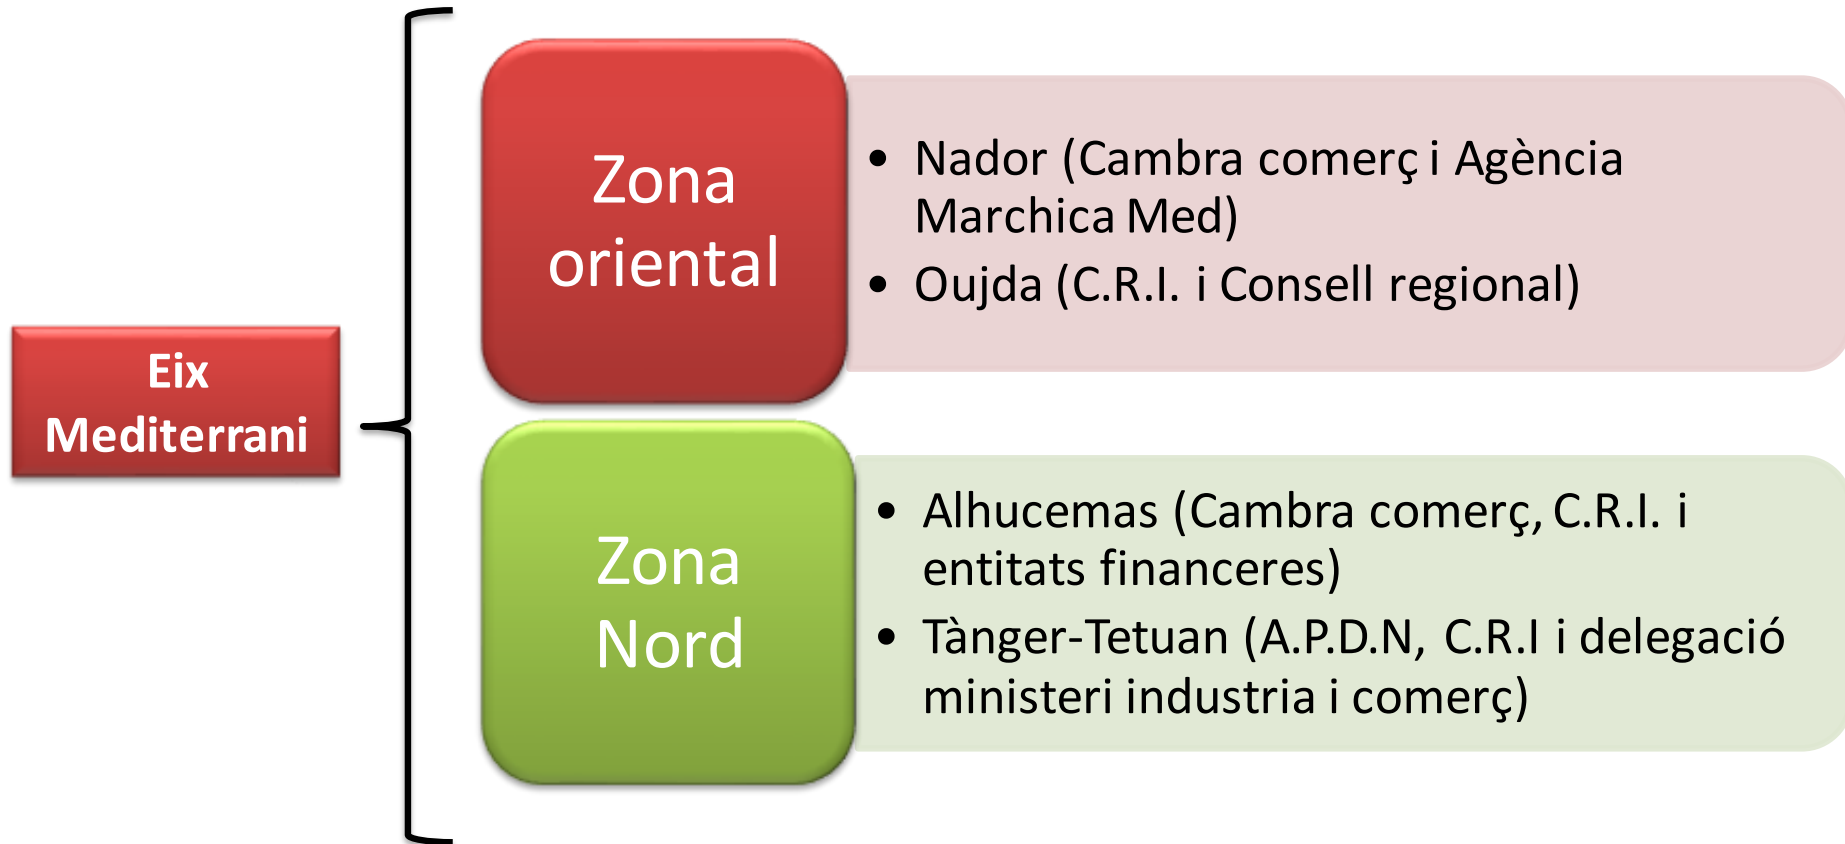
Eix Mediterrani

Zona oriental

• Nador (Cambra comerç i Agència Marchica Med)
• Oujda (C.R.I. i Consell regional)

Zona Nord

• Alhucemas (Cambra comerç, C.R.I. i entitats financeres)
• Tànger-Tetuan (A.P.D.N, C.R.I i delegació ministeri industria i comerç)